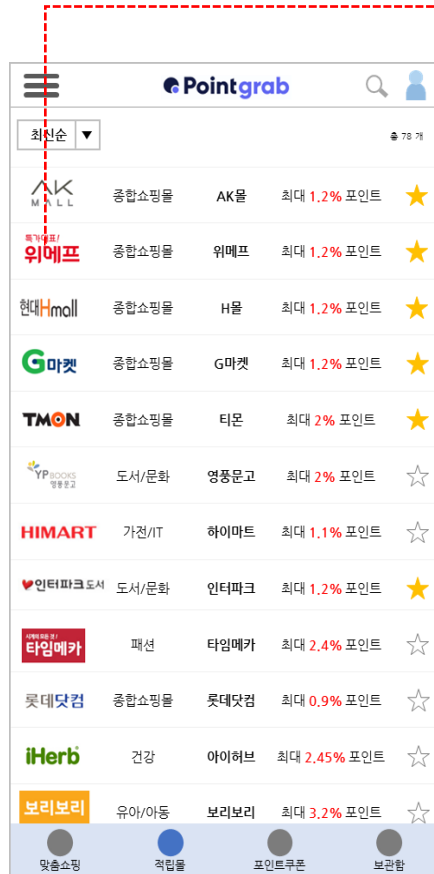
Pointgrab

최신순 ▼

총 78 개

| AK MALL | 종합쇼핑몰 | AK몰 | 최대 1.2% 포인트 |
|---|---|---|---|
| 특가대표! 위메프 | 종합쇼핑몰 | 위메프 | 최대 1.2% 포인트 |
| 현대Hmall | 종합쇼핑몰 | H몰 | 최대 1.2% 포인트 |
| G마켓 | 종합쇼핑몰 | G마켓 | 최대 1.2% 포인트 |
| TMON | 종합쇼핑몰 | 티몬 | 최대 2% 포인트 |
| YP BOOKS 영풍문고 | 도서/문화 | 영풍문고 | 최대 2% 포인트 |
| HIMART | 가전/IT | 하이마트 | 최대 1.1% 포인트 |
| 인터파크 도서 | 도서/문화 | 인터파크 | 최대 1.2% 포인트 |
| 시계의 모든 것! 타임메카 | 패션 | 타임메카 | 최대 2.4% 포인트 |
| 롯데닷컴 | 종합쇼핑몰 | 롯데닷컴 | 최대 0.9% 포인트 |
| iHerb | 건강 | 아이허브 | 최대 2.45% 포인트 |
| 보리보리 | 유아/아동 | 보리보리 | 최대 3.2% 포인트 |

맞춤쇼핑 적립몰 포인트쿠폰 보관함